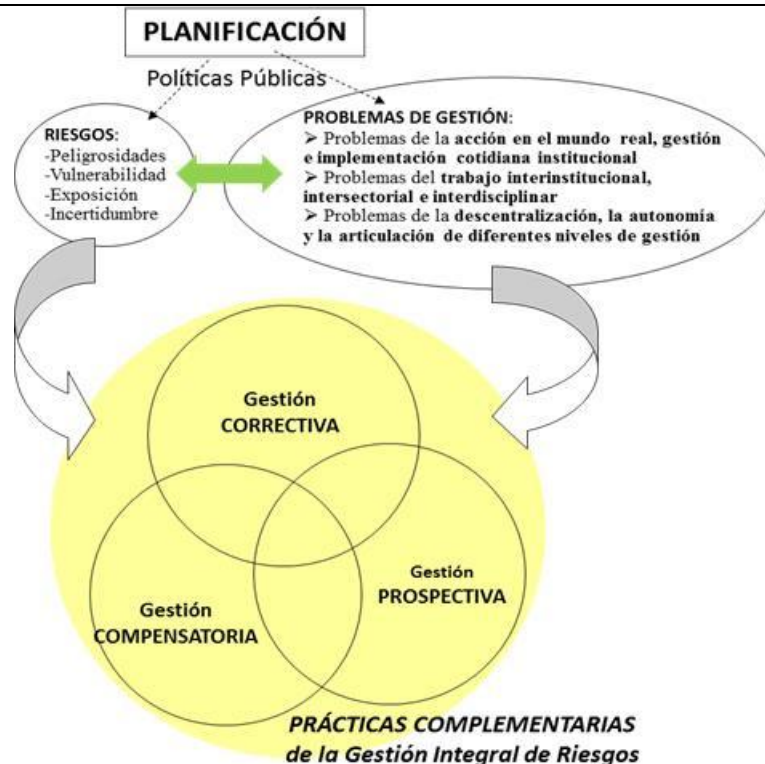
PLANIFICACIÓN

Políticas Públicas

RIESGOS:
-Peligrosidades
-Vulnerabilidad
-Exposición
-Incertidumbre

PROBLEMAS DE GESTIÓN:
➢ Problemas de la acción en el mundo real, gestión e implementación cotidiana institucional
➢ Problemas del trabajo interinstitucional, intersectorial e interdisciplinar
➢ Problemas de la descentralización, la autonomía y la articulación de diferentes niveles de gestión

Gestión CORRECTIVA

Gestión COMPENSATORIA

Gestión PROSPECTIVA

PRÁCTICAS COMPLEMENTARIAS de la Gestión Integral de Riesgos